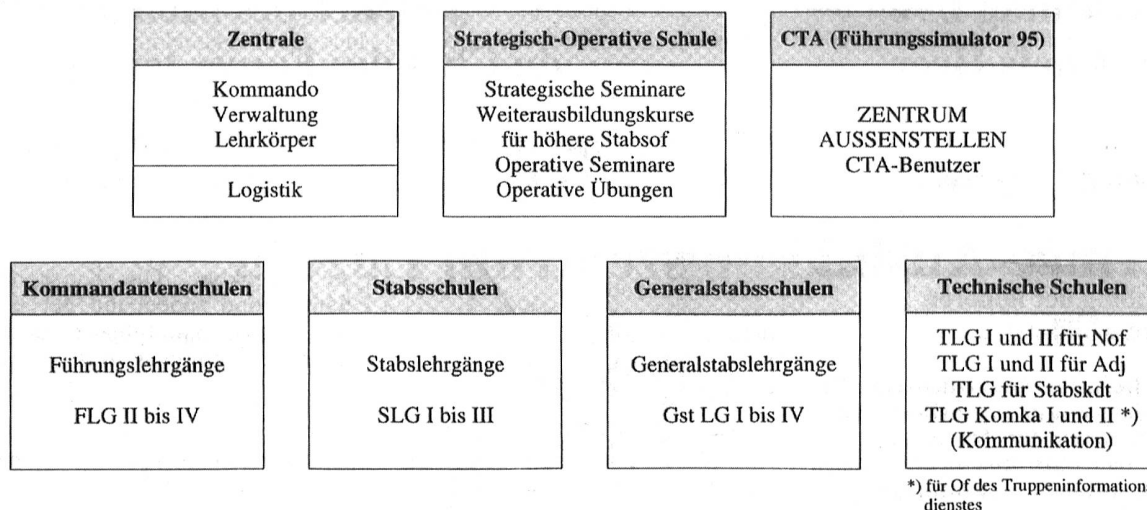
**Zentrale**

Kommando
Verwaltung
Lehrkörper

Logistik

**Strategisch-Operative Schule**

Strategische Seminare
Weiterausbildungskurse für höhere Stabsof
Operative Seminare
Operative Übungen

**CTA (Führungssimulator 95)**

ZENTRUM
AUSSENSTELLEN
CTA-Benutzer

**Kommandantenschulen**

Führungslehrgänge

FLG II bis IV

**Stabsschulen**

Stabslehrgänge

SLG I bis III

**Generalstabsschulen**

Generalstabslehrgänge

Gst LG I bis IV

**Technische Schulen**

TLG I und II für Nof
TLG I und II für Adj
TLG für Stabskdt
TLG Komka I und II *)
(Kommunikation)

*) für Of des Truppeninformationsdienstes